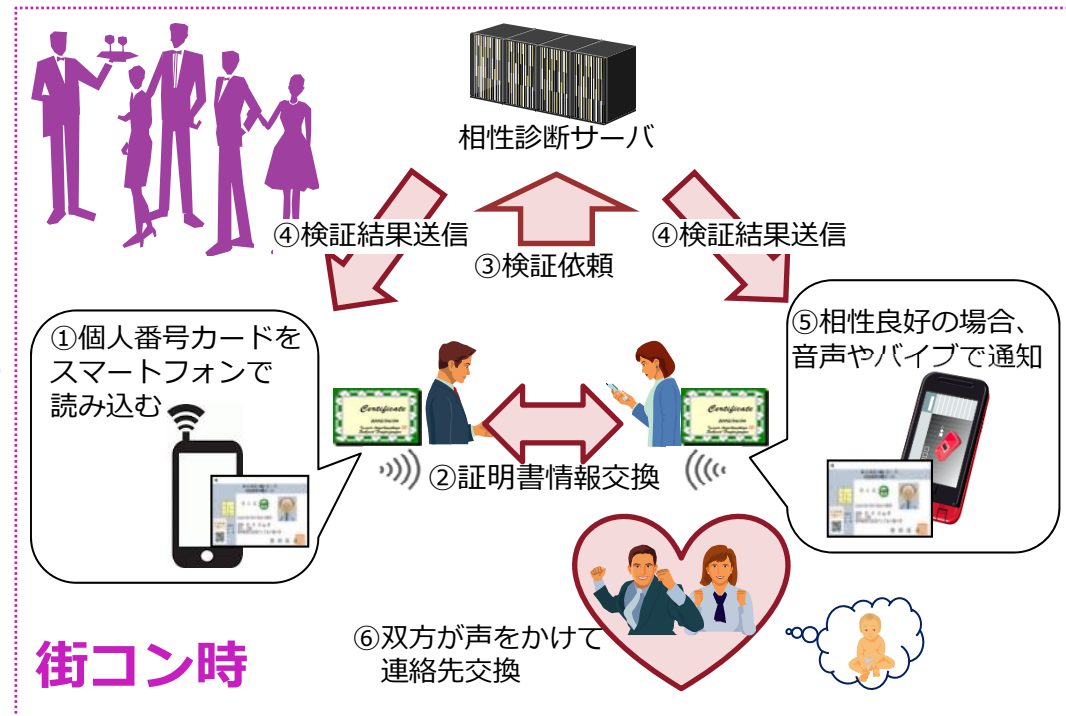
相性診断サーバ

④検証結果送信

③検証依頼

④検証結果送信

①個人番号カードをスマートフォンで読み込む

Certificate

②証明書情報交換

Certificate

⑤相性良好の場合、音声やバイブで通知

⑥双方が声をかけて連絡先交換

街コン時